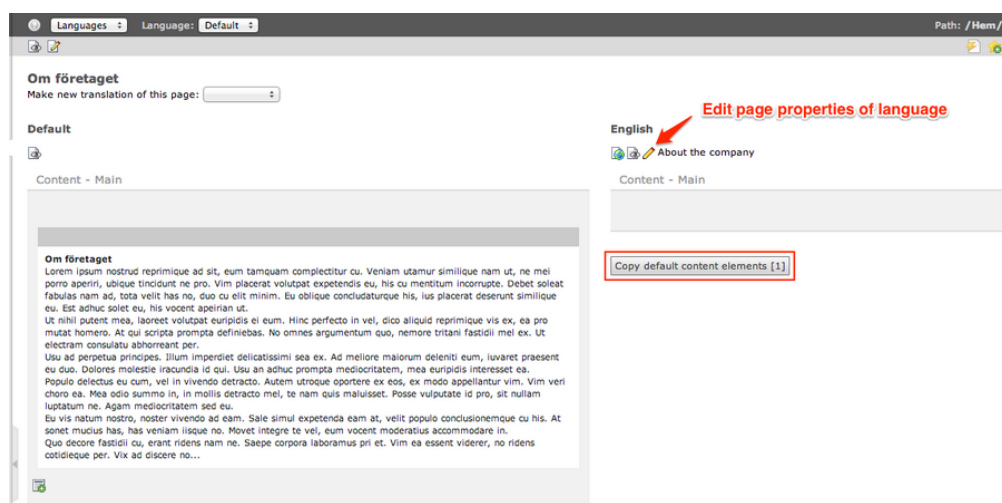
Languages Language: Default Path: /Hem/

Om företaget

Make new translation of this page:

Default

English

Edit page properties of language

About the company

Content - Main

Content - Main

Copy default content elements [1]

Om företaget

Lorem ipsum nostrud reprimique ad sit, eum tamquam complectitur cu. Veniam utamur similique nam ut, ne mei porro aperiri, ubique tincidunt ne pro. Vim placerat volutpat expetendis eu, his cu mentitum incorrupte. Debet soleat fabulas nam ad, tota velit has no, duo cu elit minim. Eu oblique concludaturque his, ius placerat deserunt similique eu. Est adhuc solet eu, his vocent apeirian ut.

Ut nihil putent mea, laoreet volutpat euripidis ei eum. Hinc perfecto in vel, dico aliquid reprimique vis ex, ea pro mutat homero. At qui scripta prompta definiebas. No omnes argumentum quo, nemore tritani fastidii mel ex. Ut electram consulatu abhorreant per.

Usu ad perpetua principes. Illum imperdiet delicatissimi sea ex. Ad meliore maiorum deleniti eum, iuvaret praesent eu duo. Dolores molestie iracundia id qui. Usu an adhuc prompta mediocritatem, mea euripidis interesset ea.

Populo delectus eu cum, vel in vivendo detracto. Autem utroque oportere ex eos, ex modo appellantur vim. Vim veri choro ea. Mea odio summo in, in mollis detracto mei, te nam quis maluisset. Posse vulputate id pro, sit nullam luptatum ne. Agam mediocritatem sed eu.

Eu vis natum nostro, noster vivendo ad eam. Sale simul expetenda eam at, velit populo conclusionemque cu his. At sonet mucius has, has veniam iisque no. Movet integre te vel, eum vocent moderatius accommodare in.

Quo decore fastidii cu, erant ridens nam ne. Saepe corpora laboramus pri et. Vim ea essent viderer, no ridens cotidieque per. Vix ad discere no...